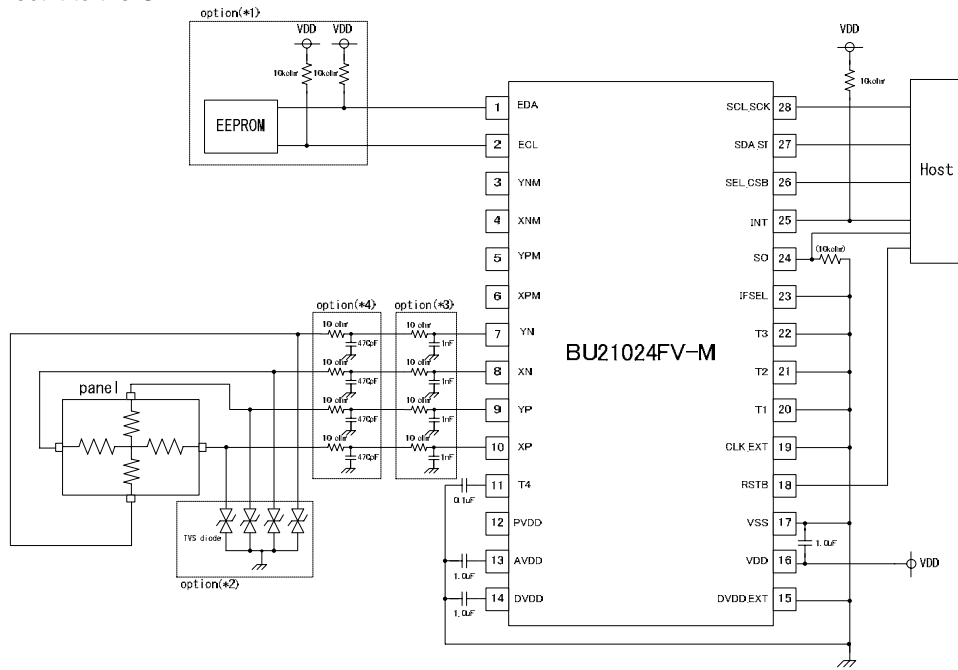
option(*1)

VDD VDD

10kohm 10kohm

EEPROM

VDD

10kohm

Host

1 EDA
2 ECL
3 YNM
4 XNM
5 YPM
6 XPM
7 YN
8 XN
9 YP
10 XP
11 T4
12 PVDD
13 AVDD
14 DVDD

28 SCL,SCK
27 SDA,SI
26 SEL,CSB
25 INT
24 SO
23 IFSEL
22 T3
21 T2
20 T1
19 CLK,EXT
18 RSTB
17 VSS
16 VDD
15 DVDD,EXT

BU21024FV-M

(10kohm)

option(*4) option(*3)

10 ohm 10 ohm 10 ohm 10 ohm 10 ohm 10 ohm 10 ohm 10 ohm

470pF 470pF 470pF 470pF

1nF 1nF 1nF 1nF

panel

TVS diode

option(*2)

0.1uF

1.0uF

1.0uF

1.0uF

VDD